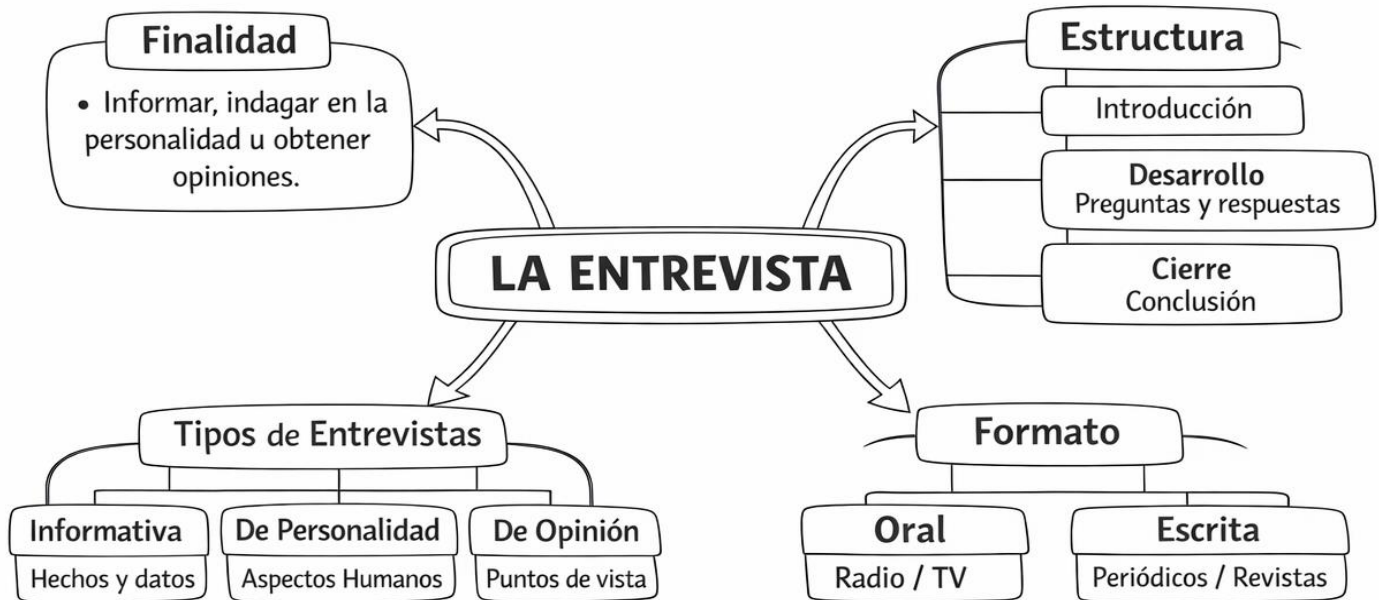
LA ENTREVISTA

Finalidad

• Informar, indagar en la personalidad u obtener opiniones.

Estructura

Introducción

Desarrollo
Preguntas y respuestas

Cierre
Conclusión

Tipos de Entrevistas

Informativa
Hechos y datos

De Personalidad
Aspectos Humanos

De Opinión
Puntos de vista

Formato

Oral
Radio / TV

Escrita
Periódicos / Revistas